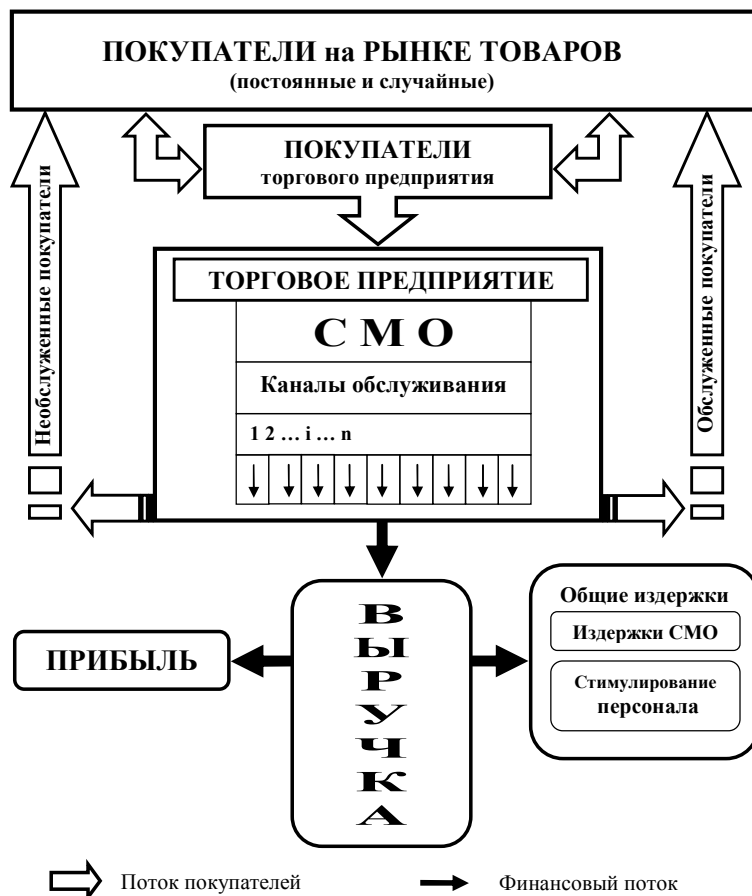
ПОКУПАТЕЛИ на РЫНКЕ ТОВАРОВ
(постоянные и случайные)

ПОКУПАТЕЛИ
торгового предприятия

Необслуженные покупатели

Обслуженные покупатели

ТОРГОВОЕ ПРЕДПРИЯТИЕ

С М О

Каналы обслуживания

1 2 … i … n

ВЫРУЧКА

ПРИБЫЛЬ

Общие издержки

Издержки СМО

Стимулирование персонала

Поток покупателей

Финансовый поток